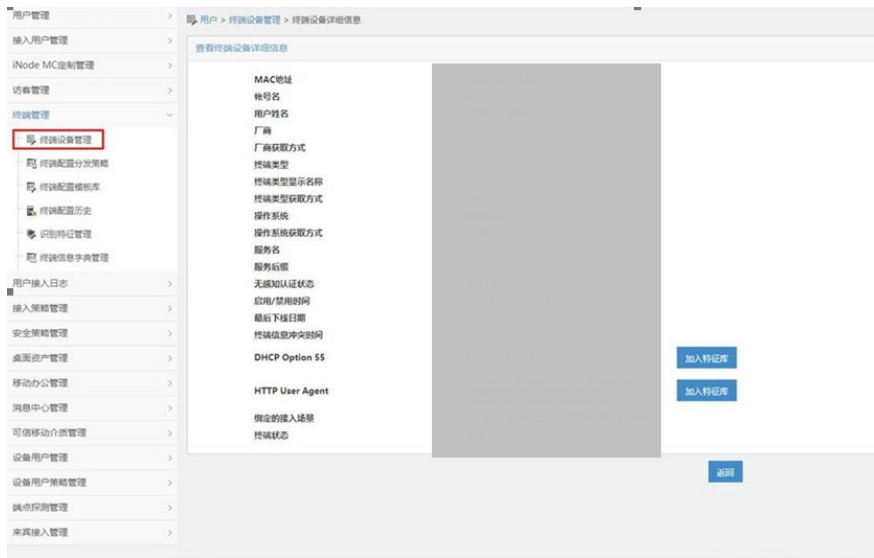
用户管理
接入用户管理
iNode MC定制管理
访客管理
终端管理
终端设备管理
终端配置分发策略
终端配置模板库
终端配置历史
识别特征管理
终端信息字典管理
用户接入日志
接入策略管理
安全策略管理
桌面资产管理
移动办公管理
消息中心管理
可信移动介质管理
设备用户管理
设备用户策略管理
端点探测管理
来宾接入管理

用户 > 终端设备管理 > 终端设备详细信息

查看终端设备详细信息

MAC地址
帐号名
用户姓名
厂商
厂商获取方式
终端类型
终端类型显示名称
终端类型获取方式
操作系统
操作系统获取方式
服务名
服务后缀
无感知认证状态
启用/禁用时间
最后下线日期
终端信息冲突时间
DHCP Option 55
加入特征库
HTTP User Agent
加入特征库
绑定的接入场景
终端状态

返回